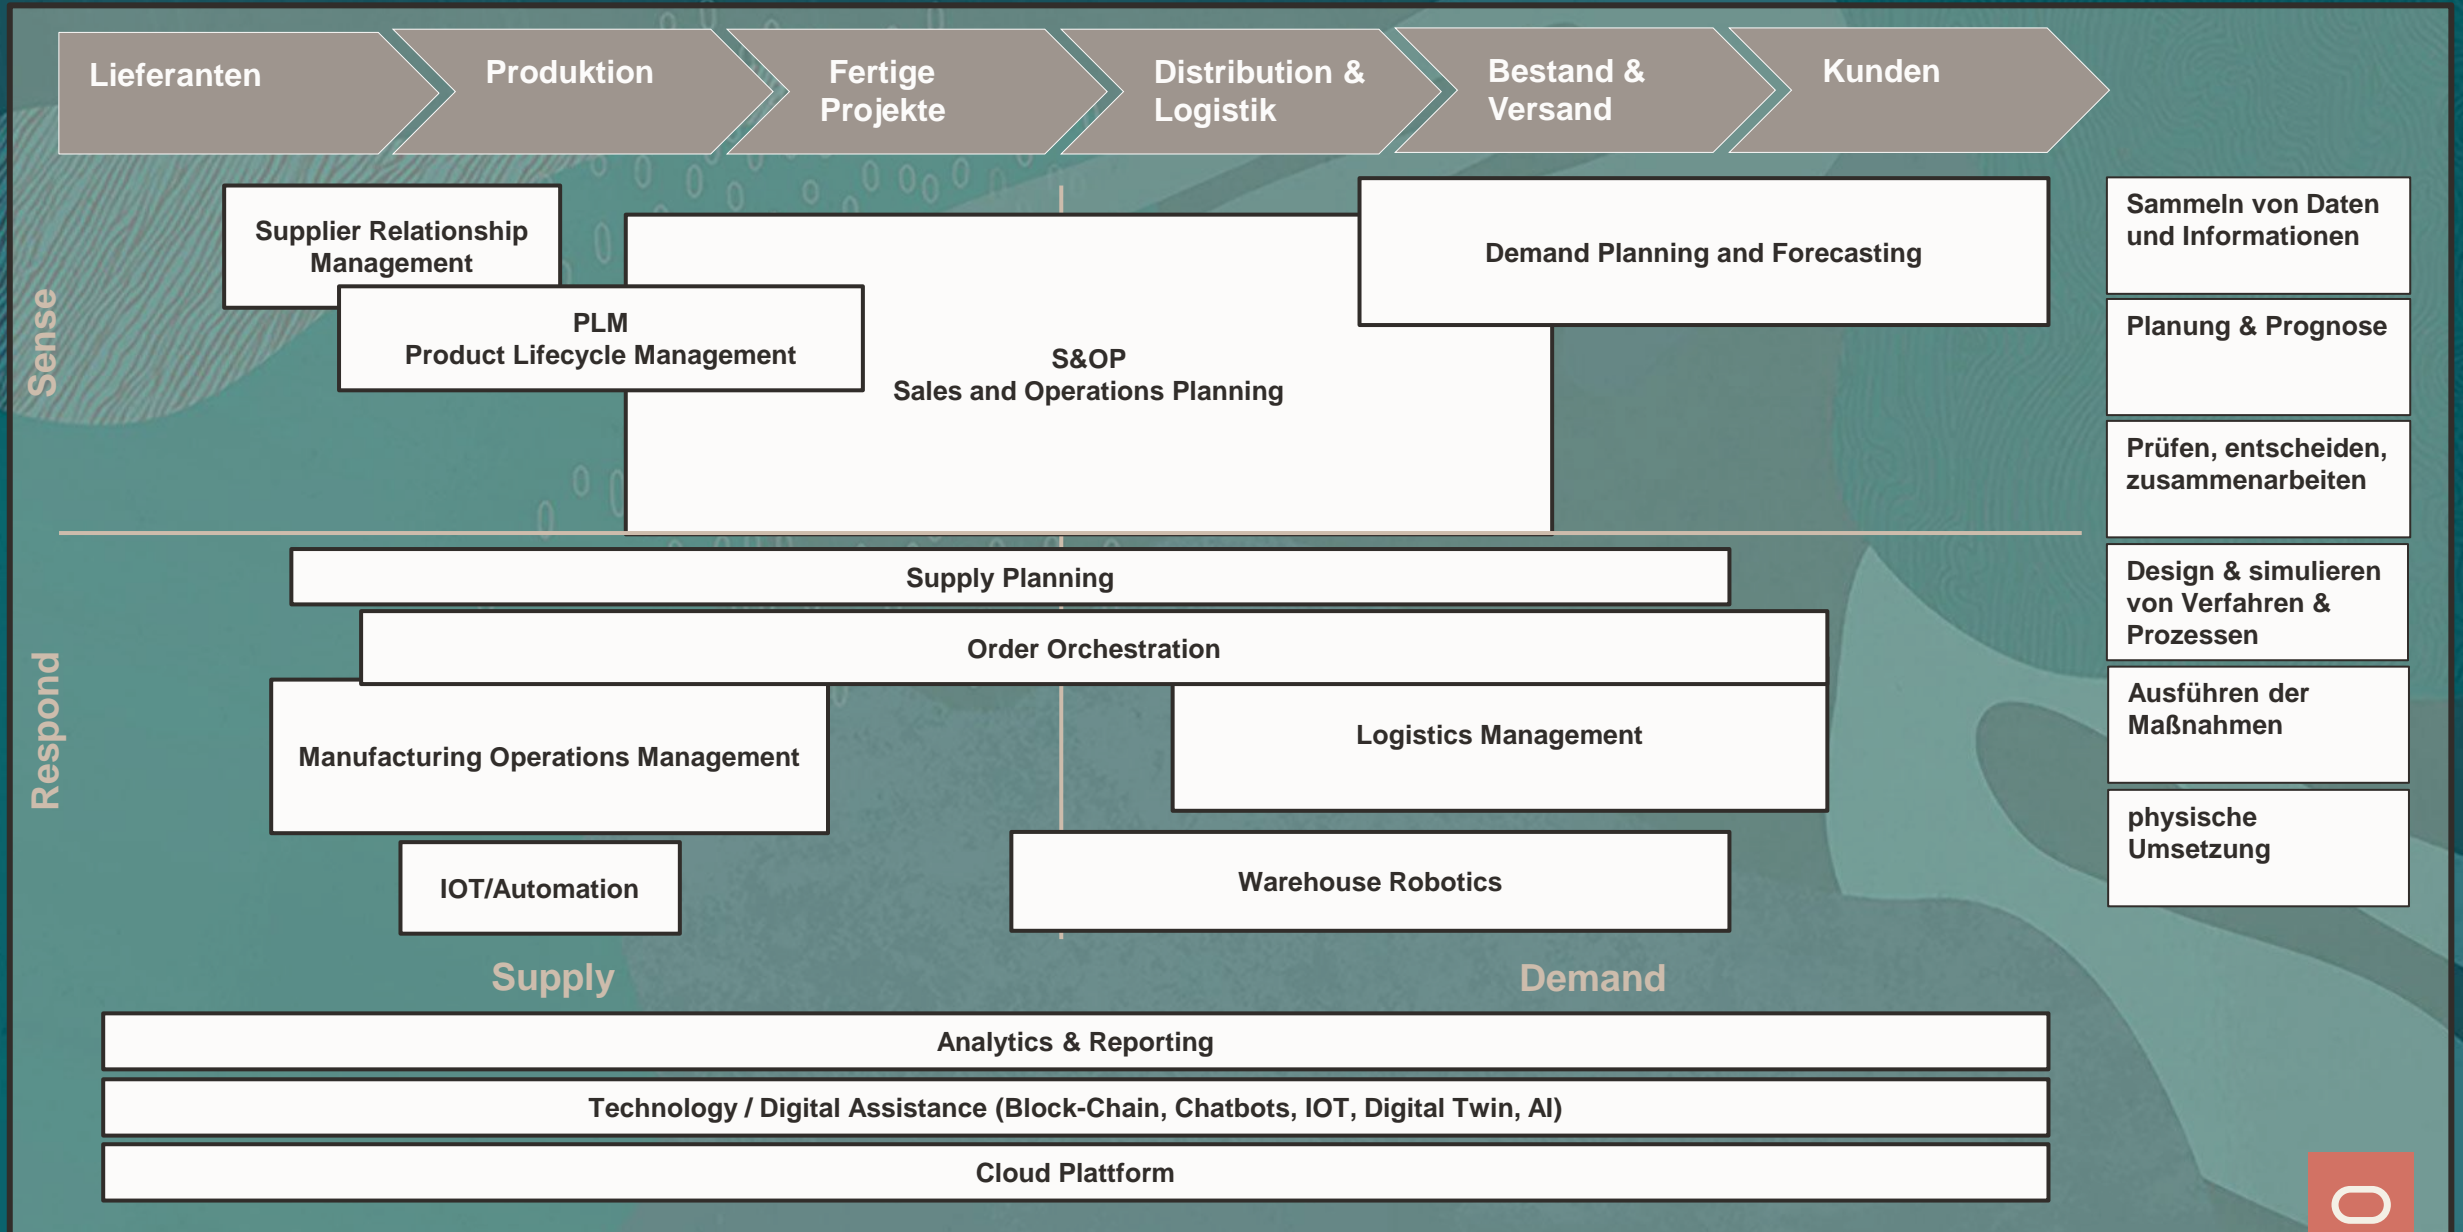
Lieferanten

Produktion

Fertige Projekte

Distribution & Logistik

Bestand & Versand

Kunden

Sense

Supplier Relationship Management

PLM
Product Lifecycle Management

S&OP
Sales and Operations Planning

Demand Planning and Forecasting

Sammeln von Daten und Informationen

Planung & Prognose

Prüfen, entscheiden, zusammenarbeiten

Respond

Supply Planning

Order Orchestration

Manufacturing Operations Management

Logistics Management

IOT/Automation

Warehouse Robotics

Design & simulieren von Verfahren & Prozessen

Ausführen der Maßnahmen

physische Umsetzung

Supply

Demand

Analytics & Reporting

Technology / Digital Assistance (Block-Chain, Chatbots, IOT, Digital Twin, AI)

Cloud Plattform